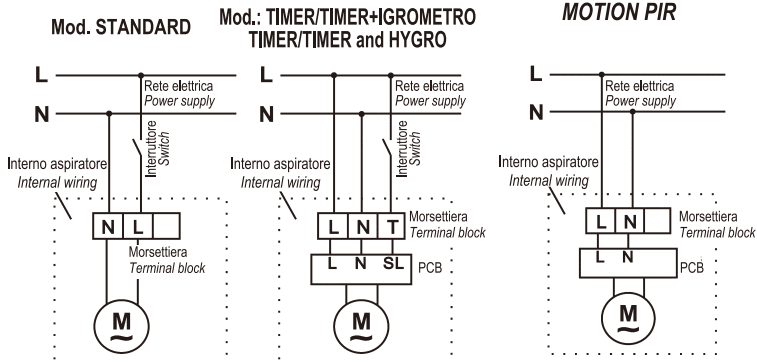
Mod. STANDARD

L
N
Rete elettrica
Power supply
Interruttore
Switch
Interno aspiratore
Internal wiring
N L
Morsettiera
Terminal block
M

Mod.: TIMER/TIMER+IGROMETRO
TIMER/TIMER and HYGRO

L
N
Rete elettrica
Power supply
Interruttore
Switch
Interno aspiratore
Internal wiring
L N T
Morsettiera
Terminal block
L N SL
PCB
M

MOTION PIR

L
N
Rete elettrica
Power supply
Interno aspiratore
Internal wiring
L N
Morsettiera
Terminal block
L N
PCB
M